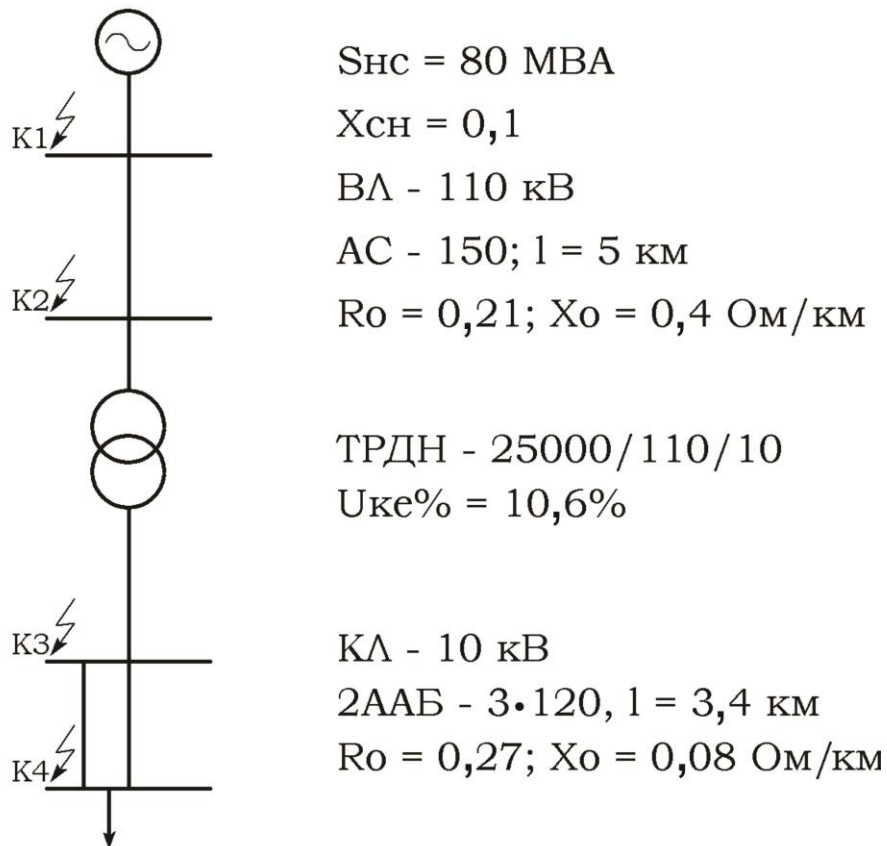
К1

К2

К3

К4

Sнс = 80 МВА
Xсн = 0,1
ВЛ - 110 кВ
АС - 150; l = 5 км
Ro = 0,21; Xo = 0,4 Ом/км

ТРДН - 25000/110/10
Uке% = 10,6%

КЛ - 10 кВ
2ААБ - $3 \cdot 120$, l = 3,4 км
Ro = 0,27; Xo = 0,08 Ом/км